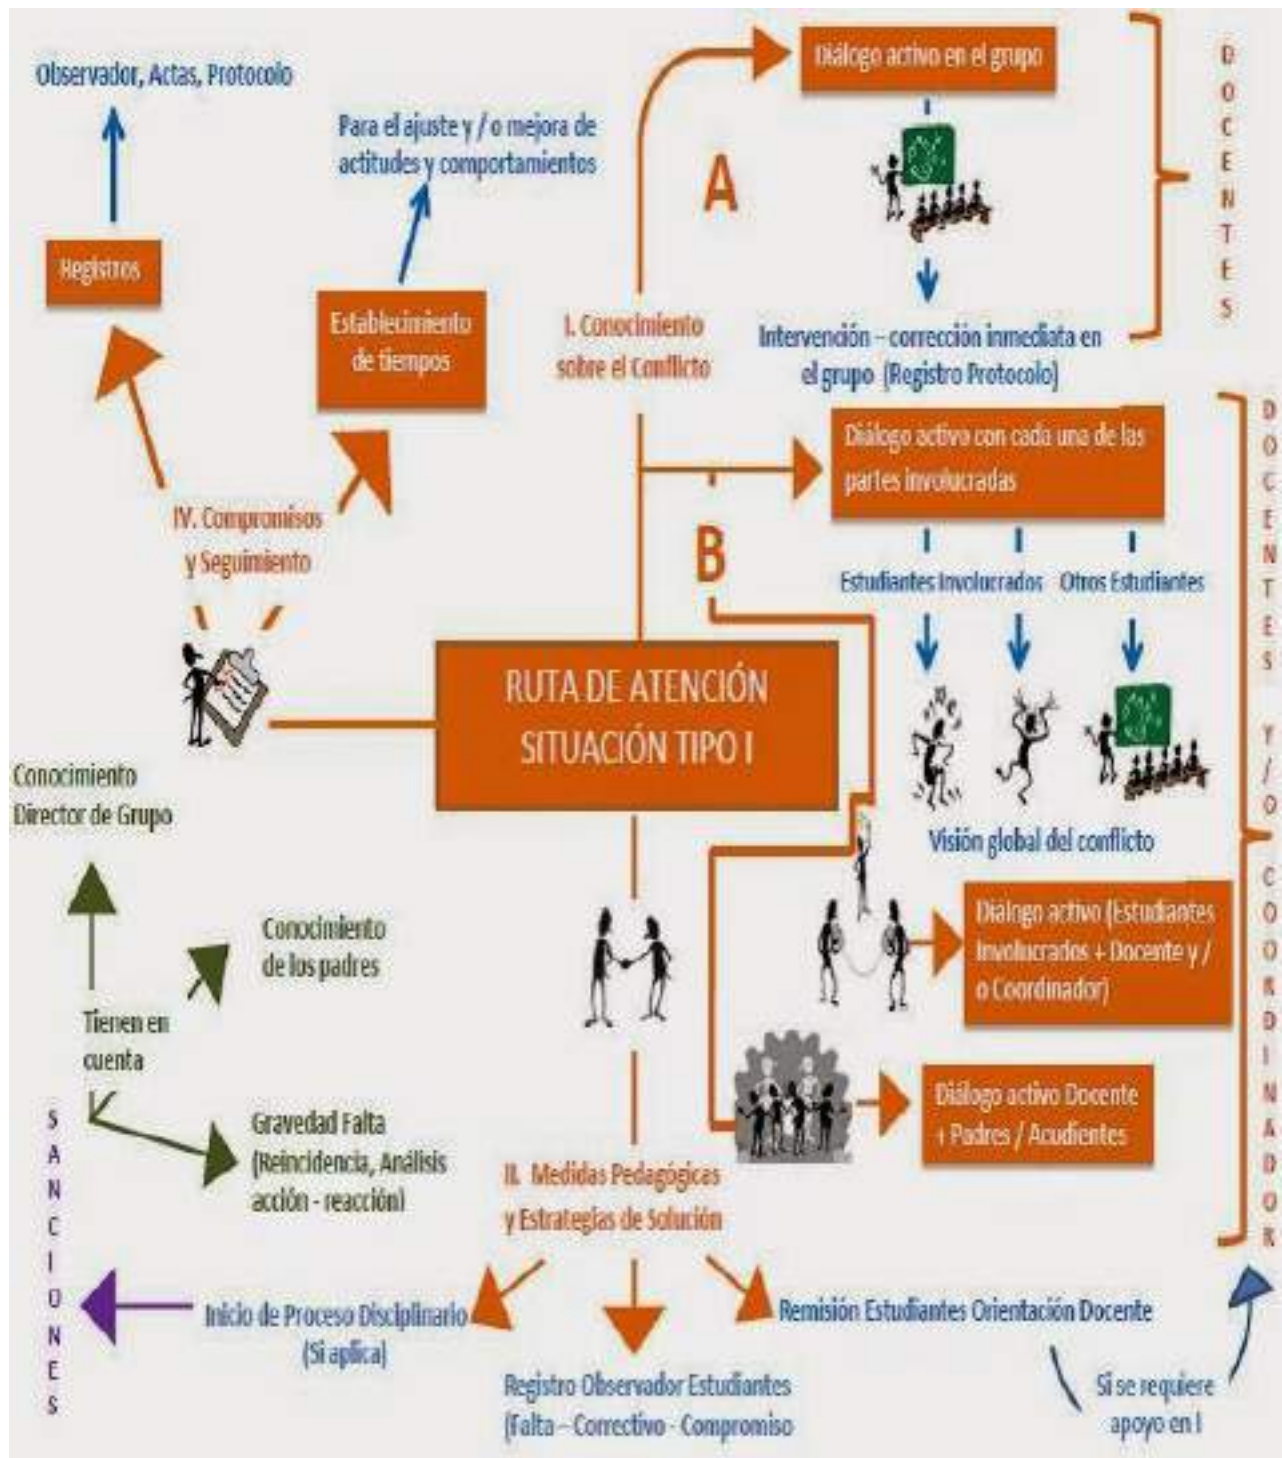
Observador, Actas, Protocolo

Para el ajuste y / o mejora de actitudes y comportamientos

Diálogo activo en el grupo

A

DOCENTES

Registros

Establecimiento de tiempos

I. Conocimiento sobre el Conflicto

Intervención – corrección inmediata en el grupo (Registro Protocolo)

Diálogo activo con cada una de las partes involucradas

IV. Compromisos y Seguimiento

B

Estudiantes Involucrados

Otros Estudiantes

DOCENTES Y/O COORDINADOR

RUTA DE ATENCIÓN SITUACIÓN TIPO I

Conocimiento Director de Grupo

Visión global del conflicto

Diálogo activo (Estudiantes Involucrados + Docente y / o Coordinador)

Conocimiento de los padres

Tienen en cuenta

Diálogo activo Docente + Padres / Acudientes

SANCIONES

Gravedad Falta (Reincidencia, Análisis acción - reacción)

II. Medidas Pedagógicas y Estrategias de Solución

Inicio de Proceso Disciplinario (Si aplica)

Remisión Estudiantes Orientación Docente

Registro Observador Estudiantes (Falta – Correctivo - Compromiso

Si se requiere apoyo en I